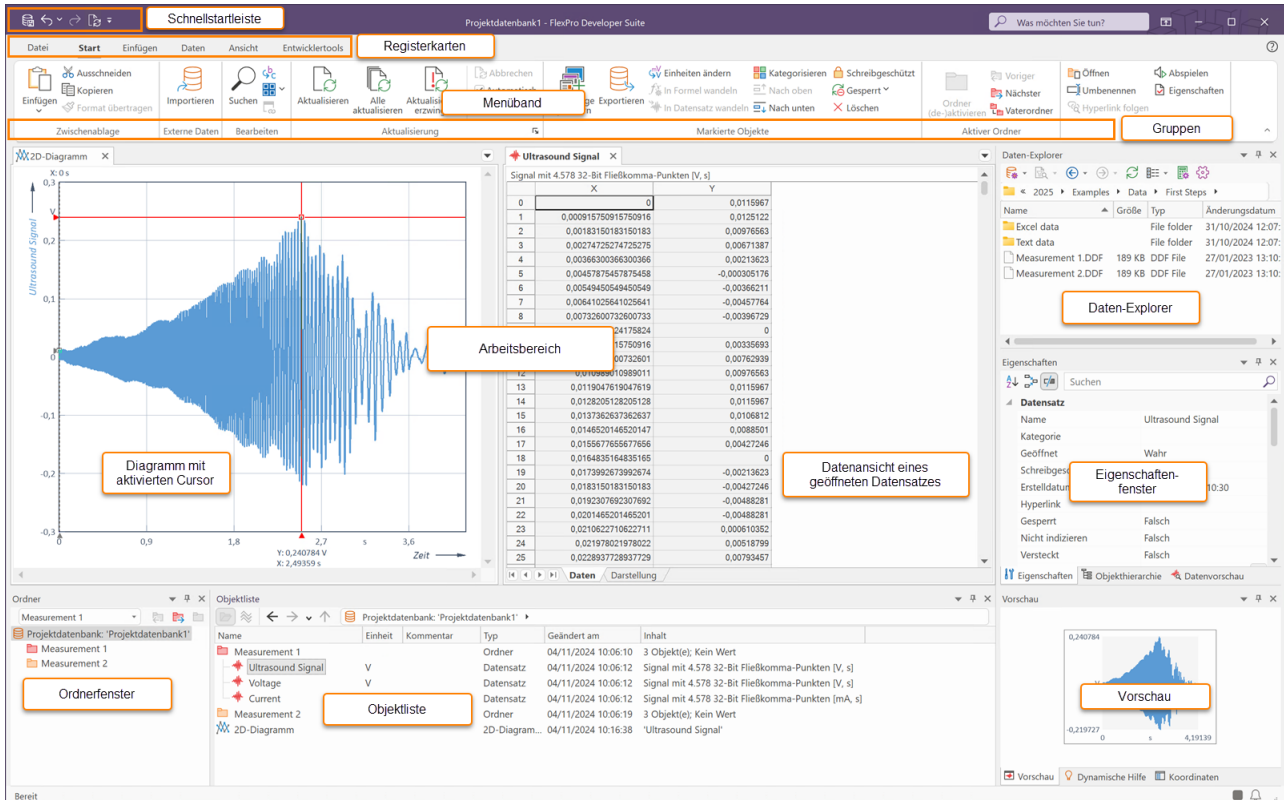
Schnellstartleiste

Projektdatenbank1 - FlexPro Developer Suite

Was möchten Sie tun?

Datei Start Einfügen Daten Ansicht Entwicklertools

Registerkarten

Einfügen Ausschneiden Kopieren Format übertragen
Importieren
Suchen
Aktualisieren Alle aktualisieren Aktualisieren erzwingen Abbrechen
Menüband
Exportieren
Einheiten ändern In Formel wandeln In Datensatz wandeln
Kategorisieren Nach oben Nach unten
Schreibgeschützt Gesperrt Löschen
Ordner (de-)aktivieren
Voriger Nächster Vaterordner
Öffnen Umbenennen Hyperlink folgen
Abspielen Eigenschaften

Zwischenablage | Externe Daten | Bearbeiten | Aktualisierung | Markierte Objekte | Aktiver Ordner

Gruppen

2D-Diagramm

X: 0 s
0,3
0,2
0,1
0
-0,1
-0,2
-0,3
Ultrasound Signal
V
0 0,9 1,8 2,7 s 3,6
Y: 0,240784 V
X: 2,49359 s
Zeit

Diagramm mit aktivierten Cursor

Arbeitsbereich

Ultrasound Signal

Signal mit 4.578 32-Bit Fließkomma-Punkten [V, s]

| | X | Y |
|---|---|---|
| 0 | 0 | 0,0115967 |
| 1 | 0,000915750915750916 | 0,0125122 |
| 2 | 0,00183150183150183 | 0,00976563 |
| 3 | 0,00274725274725275 | 0,00671387 |
| 4 | 0,00366300366300366 | 0,00213623 |
| 5 | 0,00457875457875458 | -0,000305176 |
| 6 | 0,00549450549450549 | -0,00366211 |
| 7 | 0,00641025641025641 | -0,00457764 |
| 8 | 0,00732600732600733 | -0,00396729 |
| 9 | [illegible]24175824 | 0 |
| 10 | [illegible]15750916 | 0,00335693 |
| 11 | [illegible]0732601 | 0,00762939 |
| 12 | 0,010989010989011 | 0,00976563 |
| 13 | 0,0119047619047619 | 0,0115967 |
| 14 | 0,0128205128205128 | 0,0115967 |
| 15 | 0,0137362637362637 | 0,0106812 |
| 16 | 0,0146520146520147 | 0,0088501 |
| 17 | 0,0155677655677656 | 0,00427246 |
| 18 | 0,0164835164835165 | 0 |
| 19 | 0,0173992673992674 | -0,00213623 |
| 20 | 0,0183150183150183 | -0,00427246 |
| 21 | 0,0192307692307692 | -0,00488281 |
| 22 | 0,0201465201465201 | -0,00488281 |
| 23 | 0,0210622710622711 | 0,000610352 |
| 24 | 0,021978021978022 | 0,00518799 |
| 25 | 0,0228937728937729 | 0,00793457 |

Datenansicht eines geöffneten Datensatzes

Daten Darstellung

Daten-Explorer

« 2025 › Examples › Data › First Steps ›

| Name | Größe | Typ | Änderungsdatum |
|---|---|---|---|
| Excel data | | File folder | 31/10/2024 12:07 |
| Text data | | File folder | 31/10/2024 12:07 |
| Measurement 1.DDF | 189 KB | DDF File | 27/01/2023 13:10 |
| Measurement 2.DDF | 189 KB | DDF File | 27/01/2023 13:10 |

Daten-Explorer

Eigenschaften
Suchen
Datensatz
Name Ultrasound Signal
Kategorie
Geöffnet Wahr
Schreibges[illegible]
Erstelldatum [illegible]10:30
Hyperlink
Gesperrt Falsch
Nicht indizieren Falsch
Versteckt Falsch

Eigenschaften-fenster

Eigenschaften Objekthierarchie Datenvorschau

Ordner
Measurement 1
Projektdatenbank: 'Projektdatenbank1'
Measurement 1
Measurement 2

Ordnerfenster

Objektliste
Projektdatenbank: 'Projektdatenbank1'

| Name | Einheit | Kommentar | Typ | Geändert am | Inhalt |
|---|---|---|---|---|---|
| Measurement 1 | | | Ordner | 04/11/2024 10:06:10 | 3 Objekt(e); Kein Wert |
| Ultrasound Signal | V | | Datensatz | 04/11/2024 10:06:12 | Signal mit 4.578 32-Bit Fließkomma-Punkten [V, s] |
| Voltage | V | | Datensatz | 04/11/2024 10:06:12 | Signal mit 4.578 32-Bit Fließkomma-Punkten [V, s] |
| Current | | | Datensatz | 04/11/2024 10:06:12 | Signal mit 4.578 32-Bit Fließkomma-Punkten [mA, s] |
| Measurement 2 | | | Ordner | 04/11/2024 10:06:19 | 3 Objekt(e); Kein Wert |
| 2D-Diagramm | | | 2D-Diagram... | 04/11/2024 10:16:38 | 'Ultrasound Signal' |

Objektliste

Vorschau
0,240784
-0,219727
0 s 4,19139

Vorschau

Vorschau Dynamische Hilfe Koordinaten

Bereit